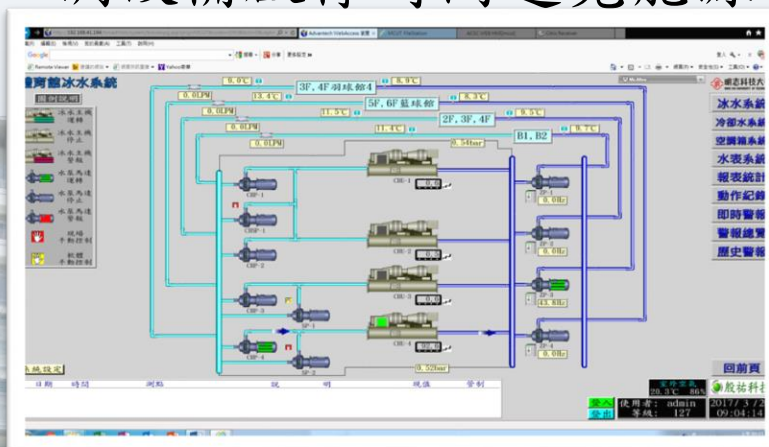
體育館冰水系統

圖例說明

冰水主機 運轉
冰水主機 停止
冰水主機 警報
水泵馬達 運轉
水泵馬達 停止
水泵馬達 警報
現場 手動控制
軟體 手動控制

9.0℃
8.9℃
3F,4F羽球館4
0.0LPM
13.4℃
8.3℃
0.0LPM
11.5℃
5F,6F籃球館
9.5℃
0.0LPM
11.4℃
2F,3F,4F
B1,B2
9.7℃
2.58bar
9.52bar

CHP-1
CHSP-1
CHP-2
CHP-3
CHP-4
SP-1
SP-2
CHU-1
CHU-2
CHU-3
CHU-4

0.0Hz
0.0Hz
43.8Hz
0.0Hz

冰水系統
冷卻水系統
空調箱系統
水表系統
報表統計
動作紀錄
即時警報
警報總覽
歷史警報

回前頁

系統設定

日期 時間 測點 說 明 現值 管制

登入
登出
室外空氣 28.3℃ 86%
使用者: admin
等級: 127
2017/3/2
09:04:14